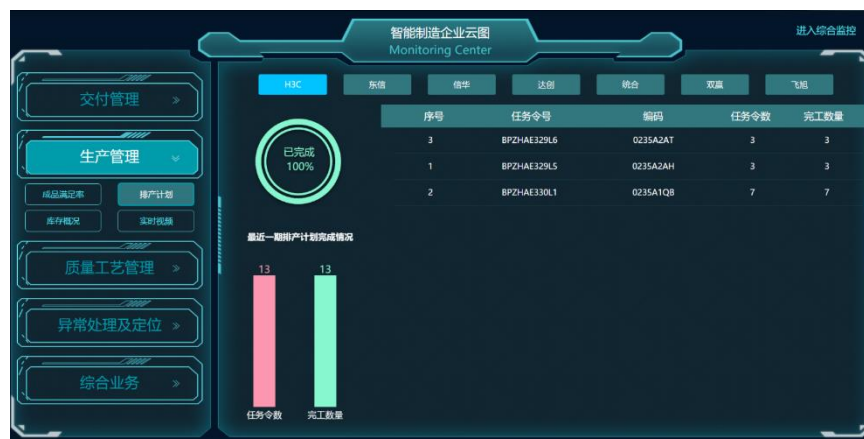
智能制造企业云图
Monitoring Center

进入综合监控

交付管理 »

生产管理 ⌄

成品满足率
排产计划
库存概况
实时视频

质量工艺管理 »

异常处理及定位 »

综合业务 »

H3C 东信 信华 达创 统合 双赢 飞旭

已完成
100%

| 序号 | 任务令号 | 编码 | 任务令数 | 完工数量 |
|---|---|---|---|---|
| 3 | BPZHAE329L6 | 0235A2AT | 3 | 3 |
| 1 | BPZHAE329L5 | 0235A2AH | 3 | 3 |
| 2 | BPZHAE330L1 | 0235A1Q8 | 7 | 7 |

最近一期排产计划完成情况

13
13
任务令数
完工数量